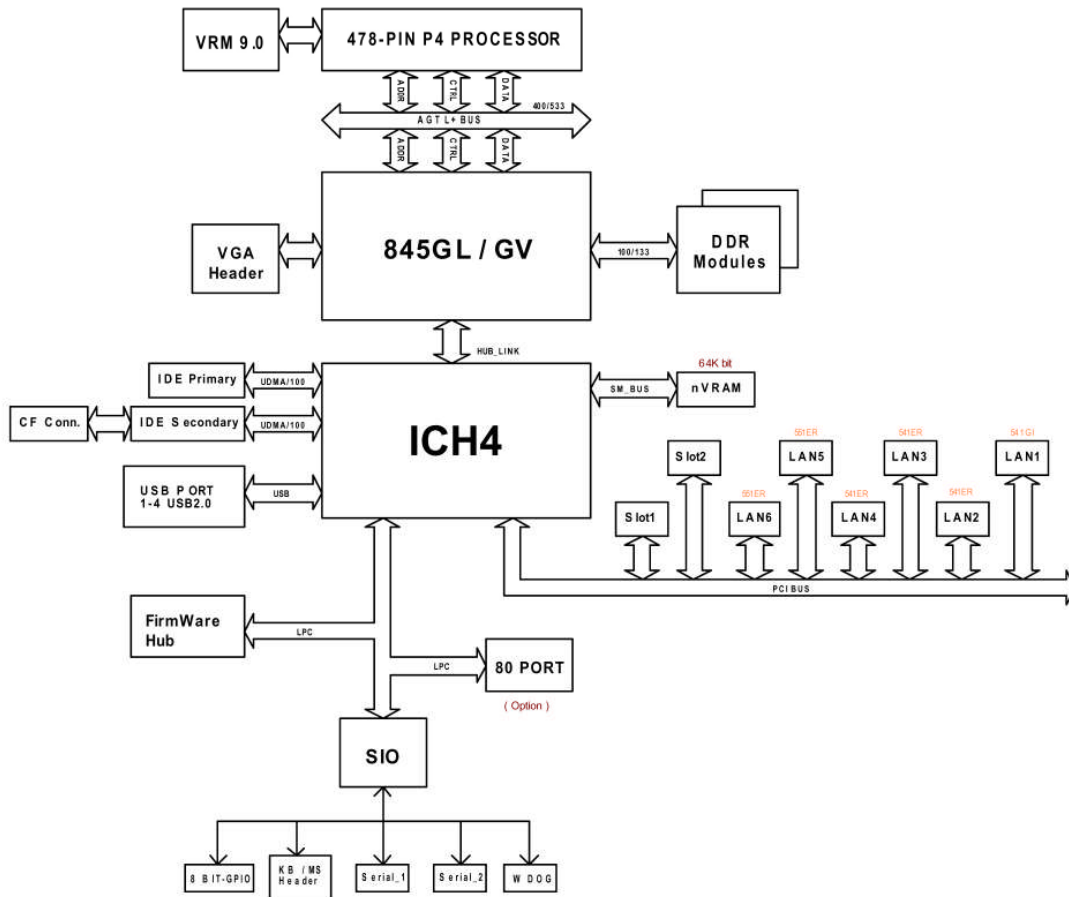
VRM 9.0

478-PIN P4 PROCESSOR

ADDR CTRL DATA

400/533

AGTL+ BUS

ADDR CTRL DATA

VGA Header

845GL / GV

100/133

DDR Modules

HUB_LINK

IDE Primary

UDMA/100

64K bit

SM_BUS

nVRAM

CF Conn.

IDE Secondary

UDMA/100

ICH4

551ER

541ER

541GI

Slot2

LAN5

LAN3

LAN1

USB PORT 1-4 USB2.0

USB

551ER

541ER

541ER

Slot1

LAN6

LAN4

LAN2

PCI BUS

FirmWare Hub

LPC

LPC

80 PORT

( Option )

SIO

8 BIT-GPIO

KB / MS Header

Serial_1

Serial_2

W DOG